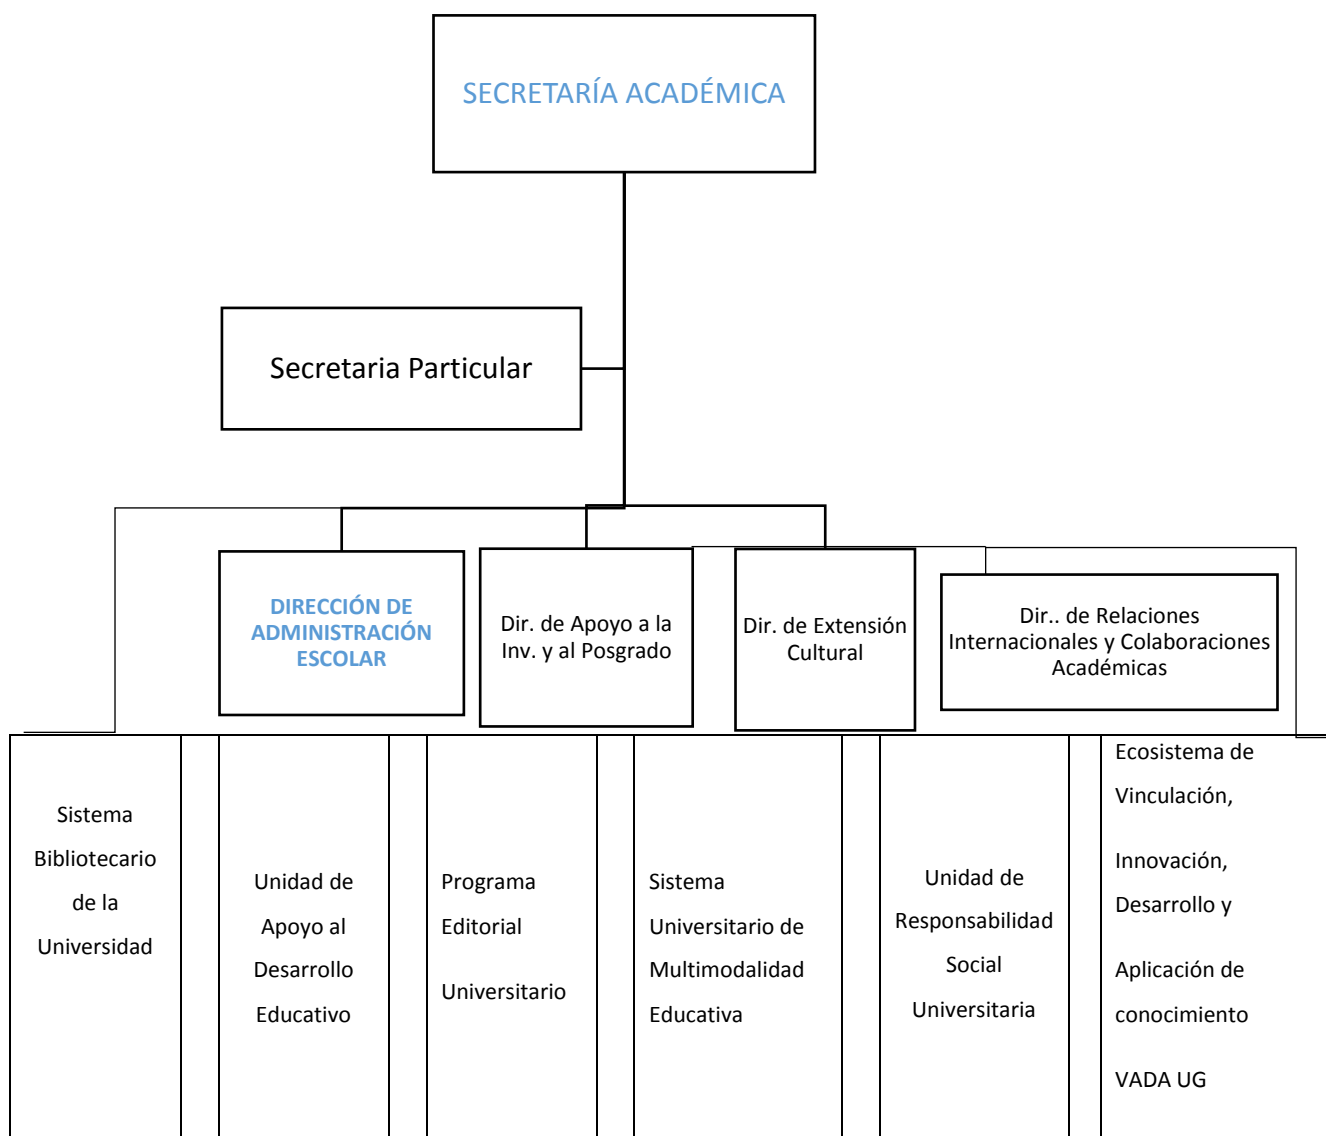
SECRETARÍA ACADÉMICA

Secretaria Particular

DIRECCIÓN DE ADMINISTRACIÓN ESCOLAR

Dir. de Apoyo a la Inv. y al Posgrado

Dir. de Extensión Cultural

Dir.. de Relaciones Internacionales y Colaboraciones Académicas

Sistema Bibliotecario de la Universidad

Unidad de Apoyo al Desarrollo Educativo

Programa Editorial Universitario

Sistema Universitario de Multimodalidad Educativa

Unidad de Responsabilidad Social Universitaria

Ecosistema de Vinculación, Innovación, Desarrollo y Aplicación de conocimiento VADA UG